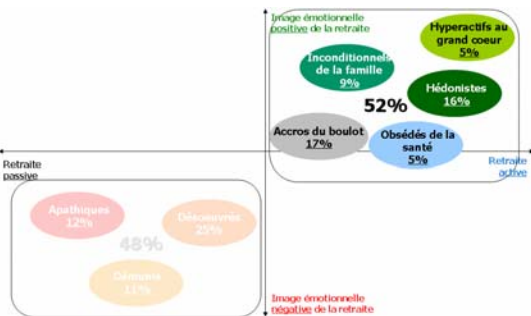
Image émotionnelle positive de la retraite

Hyperactifs au grand coeur
5%

Inconditionnels de la famille
9%

Hédonistes
16%

52%

Accros du boulot
17%

Obsédés de la santé
5%

Retraite passive

Retraite active

Apathiques
12%

Désoeuvrés
25%

48%

Grincheux
11%

Image émotionnelle négative de la retraite